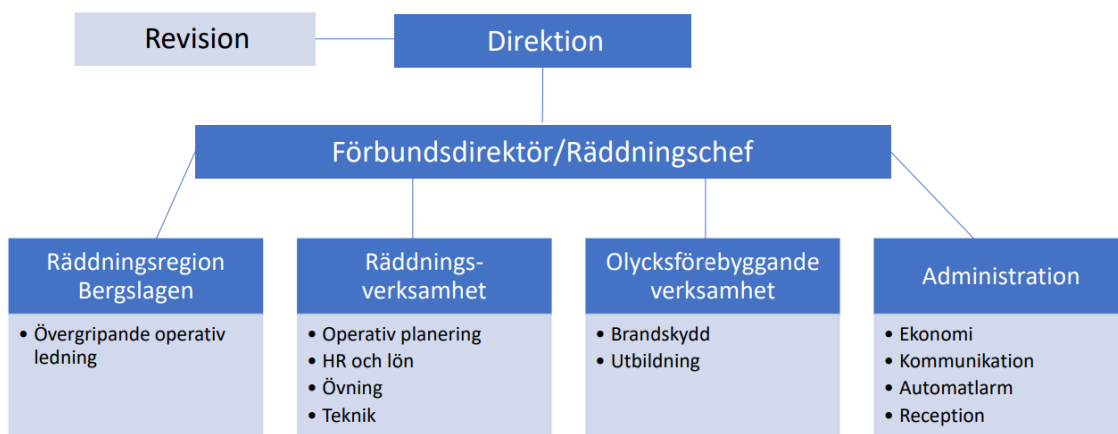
Revision

Direktion

Förbundsdirektör/Räddningschef

Räddningsregion Bergslagen

- Övergripande operativ ledning

Räddnings-verksamhet

- Operativ planering
- HR och lön
- Övning
- Teknik

Olycksförebyggande verksamhet

- Brandskydd
- Utbildning

Administration

- Ekonomi
- Kommunikation
- Automatlarm
- Reception